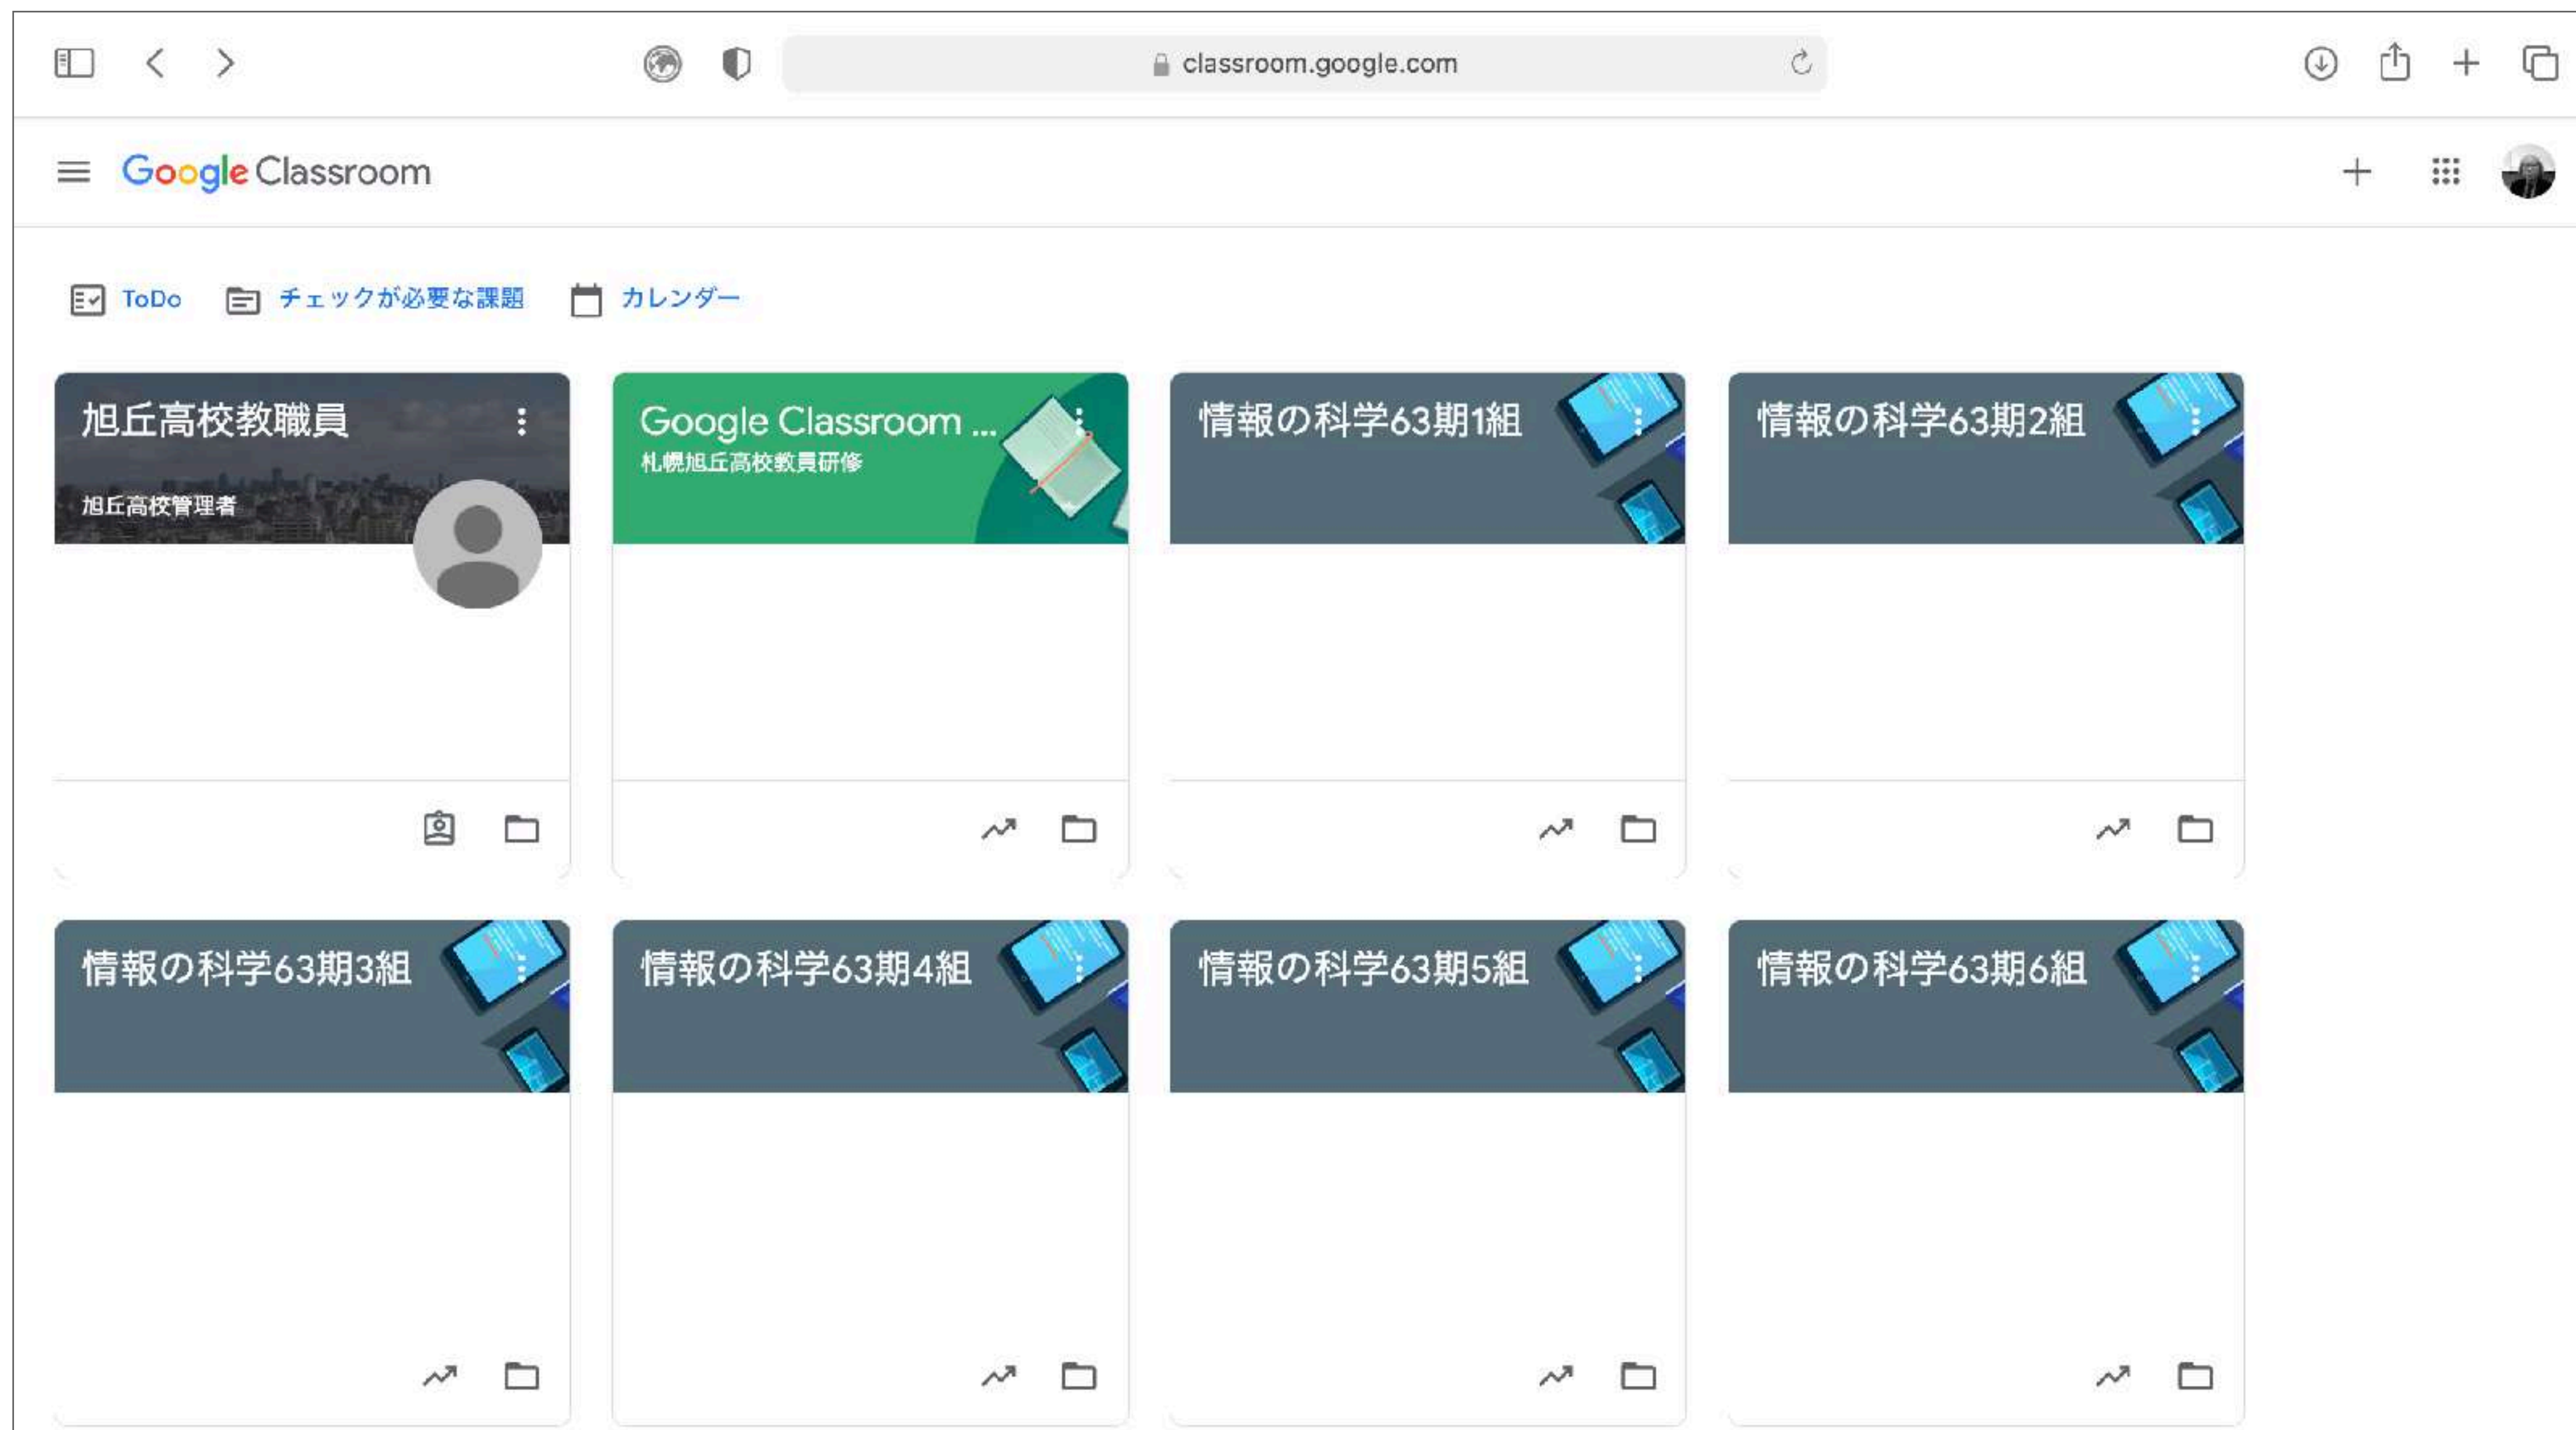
classroom.google.com

Google Classroom

ToDo チェックが必要な課題 カレンダー

旭丘高校教職員
旭丘高校管理者

Google Classroom ...
札幌旭丘高校教員研修

情報の科学63期1組

情報の科学63期2組

情報の科学63期3組

情報の科学63期4組

情報の科学63期5組

情報の科学63期6組